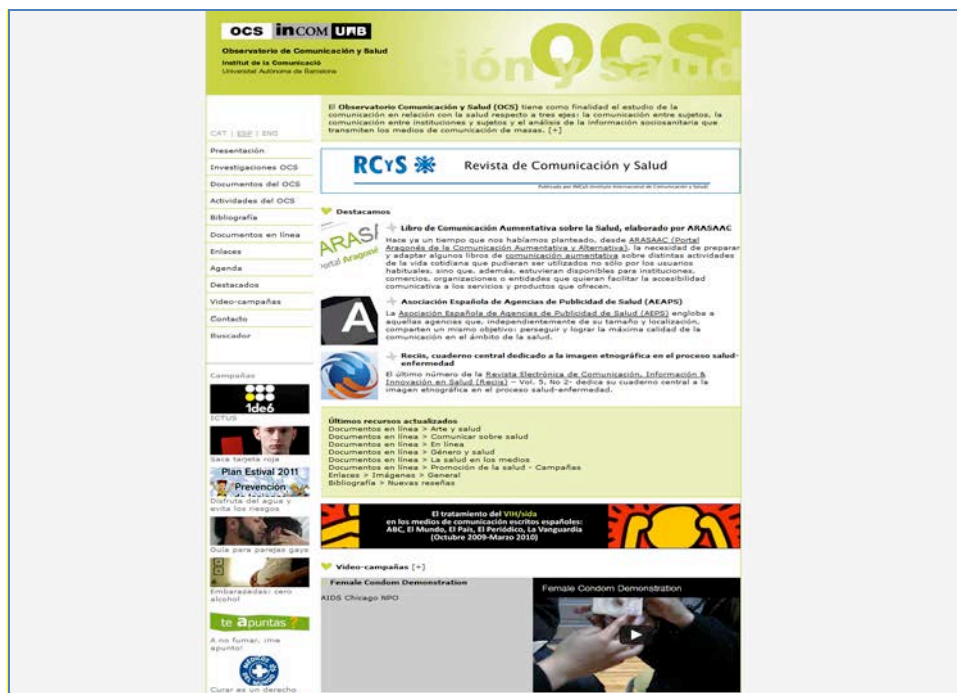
ocs incom UAB
Observatorio de Comunicación y Salud
Institut de la Comunicació
Universitat Autònoma de Barcelona

OCS
ión y salud

El Observatorio Comunicación y Salud (OCS) tiene como finalidad el estudio de la comunicación en relación con la salud respecto a tres ejes: la comunicación entre sujetos, la comunicación entre instituciones y sujetos y el análisis de la información sociosanitaria que transmiten los medios de comunicación de masas. [+]

CAT | ESP | ENG

Presentación
Investigaciones OCS
Documentos del OCS
Actividades del OCS
Bibliografía
Documentos en línea
Enlaces
Agenda
Destacados
Vídeo-campañas
Contacto
Buscador

RCyS
Revista de Comunicación y Salud
Publicada por INCom Instituto Internacional de Comunicación y Salud

Destacamos

Libro de Comunicación Aumentativa sobre la Salud, elaborado por ARASAAC
ARASA
Portal Aragonés
Hace ya un tiempo que nos habíamos planteado, desde ARASAAC (Portal Aragonés de la Comunicación Aumentativa y Alternativa), la necesidad de preparar y adaptar algunos libros de comunicación aumentativa sobre distintas actividades de la vida cotidiana que pudieran ser utilizados no sólo por los usuarios habituales, sino que, además, estuvieran disponibles para instituciones, comercios, organizaciones o entidades que quieran facilitar la accesibilidad comunicativa a los servicios y productos que ofrecen.

Asociación Española de Agencias de Publicidad de Salud (AEAPS)
La Asociación Española de Agencias de Publicidad de Salud (AEPS) engloba a aquellas agencias que, independientemente de su tamaño y localización, comparten un mismo objetivo: perseguir y lograr la máxima calidad de la comunicación en el ámbito de la salud.

Reciis, cuaderno central dedicado a la imagen etnográfica en el proceso salud-enfermedad
El último número de la Revista Electrónica de Comunicación, Información & Innovación en Salud (Reciis) – Vol. 5, No 2- dedica su cuaderno central a la imagen etnográfica en el proceso salud-enfermedad.

Campañas
1de6
ICTUS
Saca tarjeta roja
Plan Estival 2011
Prevención
Disfruta del agua y evita los riesgos
Guía para parejas gays
Embarazadas: cero alcohol
te apuntas?
A no fumar, ¡me apunto!
Curar es un derecho

Últimos recursos actualizados
Documentos en línea > Arte y salud
Documentos en línea > Comunicar sobre salud
Documentos en línea > En línea
Documentos en línea > Género y salud
Documentos en línea > La salud en los medios
Documentos en línea > Promoción de la salud - Campañas
Enlaces > Imágenes > General
Bibliografía > Nuevas reseñas

El tratamiento del VIH/sida en los medios de comunicación escritos españoles: ABC, El Mundo, El País, El Periódico, La Vanguardia (Octubre 2009-Marzo 2010)

Vídeo-campañas [+]
Female Condom Demonstration
AIDS Chicago NPO
Female Condom Demonstration